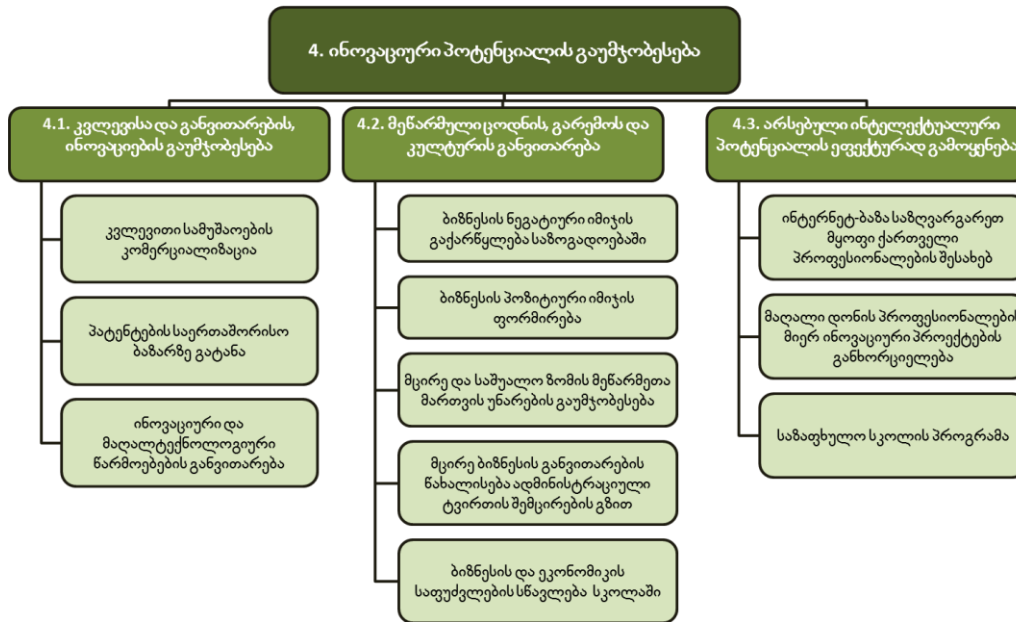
4. ინოვაციური პოტენციალის გაუმჯობესება

4.1. კვლევისა და განვითარების, ინოვაციების გაუმჯობესება

კვლევითი სამუშაოების კომერციალიზაცია

პატენტების საერთაშორისო ბაზარზე გატანა

ინოვაციური და მაღალტექნოლოგიური წარმოებების განვითარება

4.2. მეწარმული ცოდნის, გარემოს და კულტურის განვითარება

ბიზნესის ნეგატიური იმიჯის გაქარწყლება საზოგადოებაში

ბიზნესის პოზიტიური იმიჯის ფორმირება

მცირე და საშუალო ზომის მეწარმეთა მართვის უნარების გაუმჯობესება

მცირე ბიზნესის განვითარების წახალისება ადმინისტრაციული ტვირთის შემცირების გზით

ბიზნესის და ეკონომიკის საფუძვლების სწავლება სკოლაში

4.3. არსებული ინტელექტუალური პოტენციალის ეფექტურად გამოყენება

ინტერნეტ-ბაზა საზღვარგარეთ მყოფი ქართველი პროფესიონალების შესახებ

მაღალი დონის პროფესიონალების მიერ ინოვაციური პროექტების განხორციელება

საზაფხულო სკოლის პროგრამა